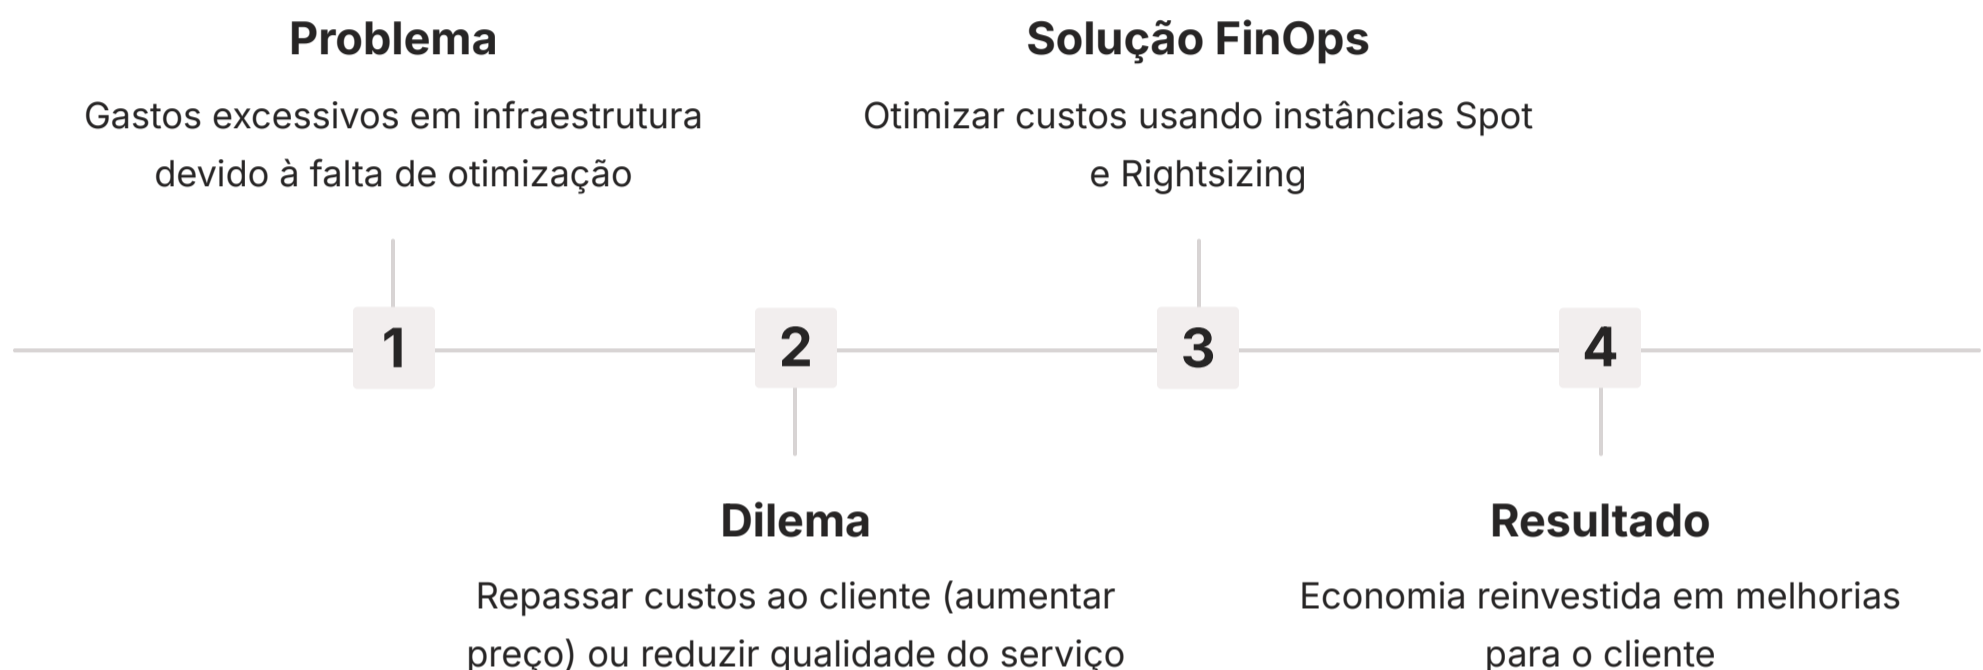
Problema

Gastos excessivos em infraestrutura devido à falta de otimização

Solução FinOps

Otimizar custos usando instâncias Spot e Rightsizing

1

2

3

4

Dilema

Repassar custos ao cliente (aumentar preço) ou reduzir qualidade do serviço

Resultado

Economia reinvestida em melhorias para o cliente